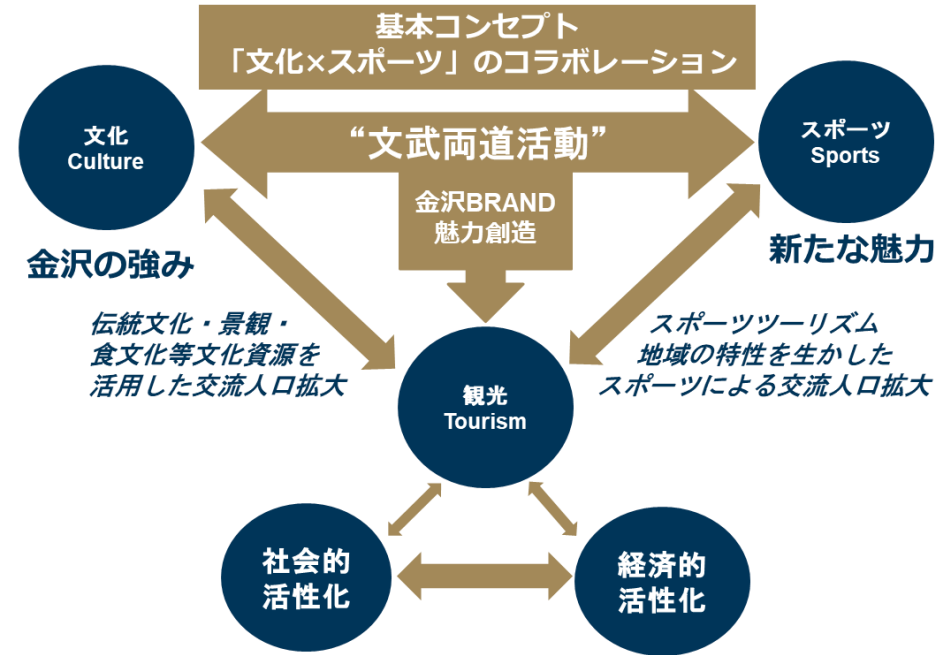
基本コンセプト
「文化×スポーツ」のコラボレーション

文化
Culture

“文武両道活動”

スポーツ
Sports

金沢BRAND
魅力創造

金沢の強み

新たな魅力

伝統文化・景観・
食文化等文化資源を
活用した交流人口拡大

スポーツツーリズム
地域の特性を生かした
スポーツによる交流人口拡大

観光
Tourism

社会的
活性化

経済的
活性化